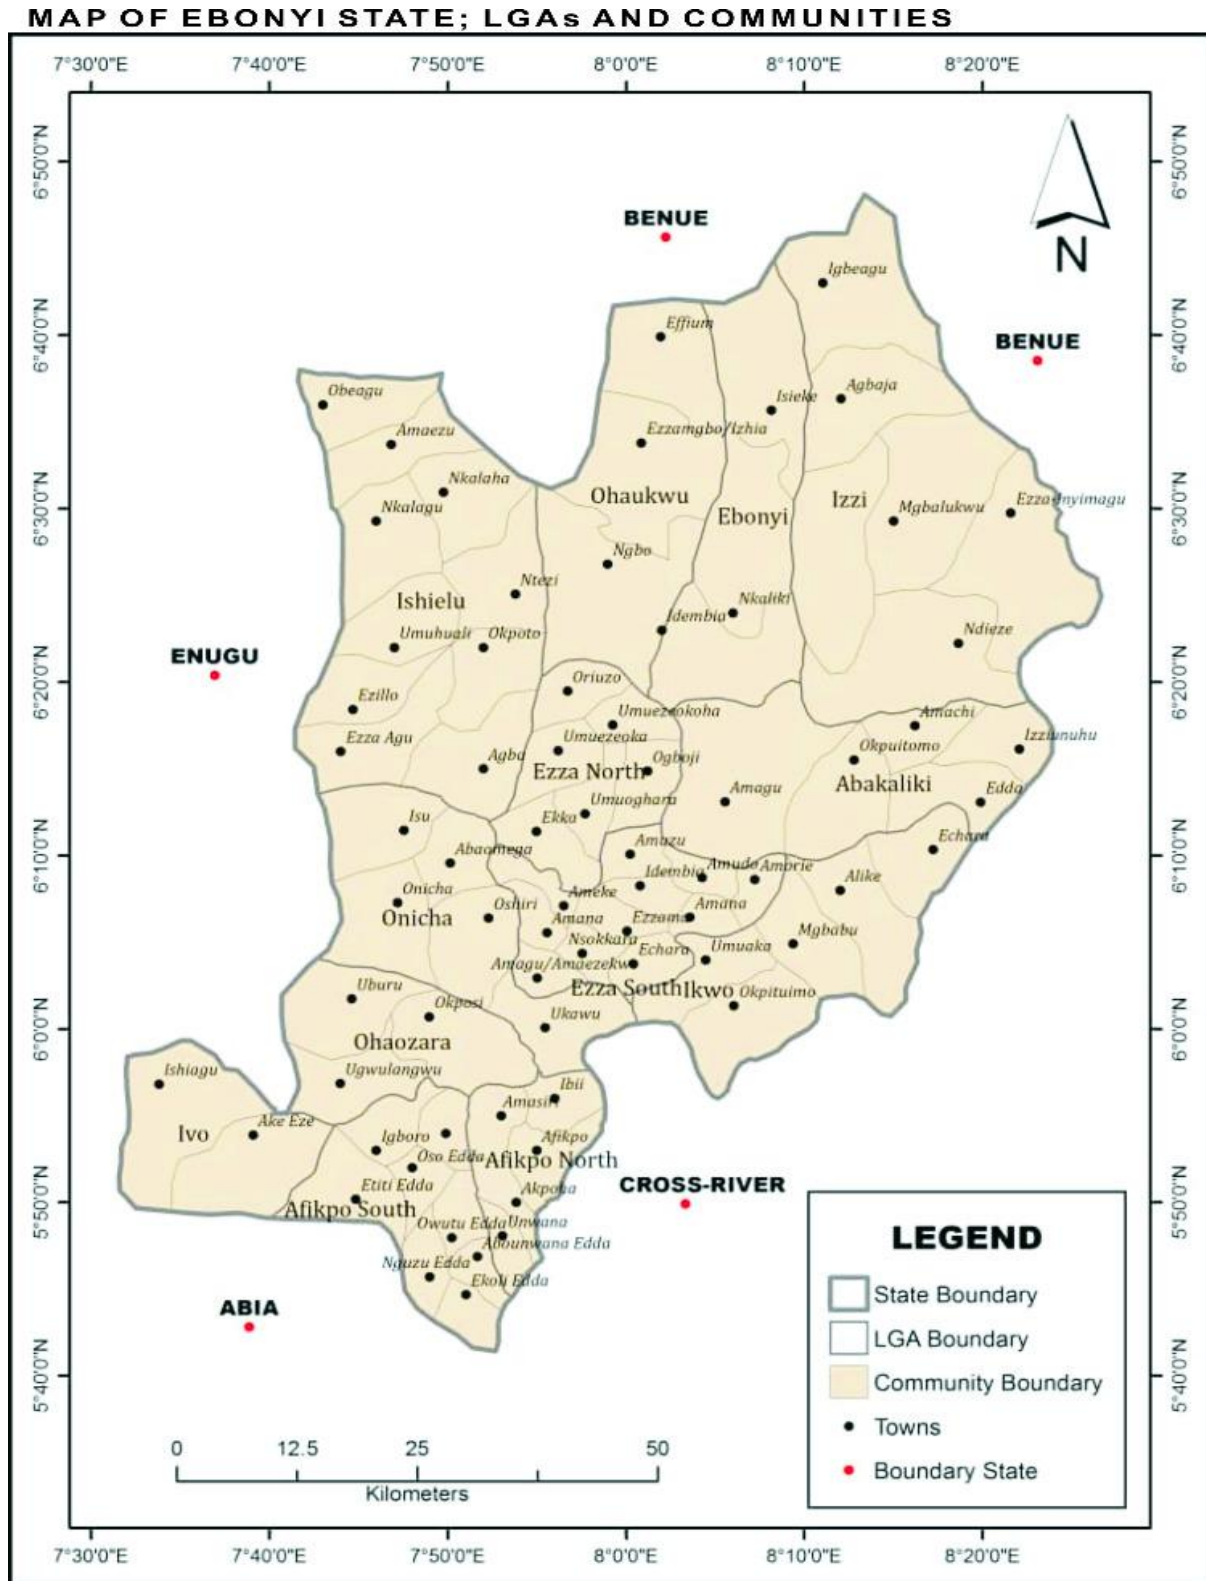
MAP OF EBONYI STATE; LGAs AND COMMUNITIES

7°30'0"E 7°40'0"E 7°50'0"E 8°0'0"E 8°10'0"E 8°20'0"E

6°50'0"N 6°40'0"N 6°30'0"N 6°20'0"N 6°10'0"N 6°0'0"N 5°50'0"N 5°40'0"N

N

BENUE
BENUE
ENUGU
CROSS-RIVER
ABIA

Igbeagu
Effium
Obeagu
Agbaja
Isieke
Amaezu
Ezzamgbo/Izhia
Nkalaha
Ohaukwu
Ebonyi
Izzi
Nkalagu
Mgbalukwu
Ezza-Inyimagu
Ngbo
Ntezi
Ishielu
Nkaliki
Idembia
Umuhuali
Okpoto
Ndieze
Oriuzo
Ezillo
Umuezeokoha
Amachi
Ezza Agu
Umuezeoka
Okpuitomo
Izziunuhu
Agba
Ezza North
Ogboji
Amagu
Abakaliki
Umuoghara
Edda
Isu
Ekka
Amazu
Echara
Abaomega
Idembia
Amudo
Amorie
Alike
Onicha
Ameke
Oshiri
Onicha
Amana
Amana
Ezzama
Nsokkara
Mgbabu
Echara
Umuaka
Amagu/Amaezekwe
Ezza South
Ikwo
Uburu
Okposi
Okpituimo
Ukawu
Ohaozara
Ishiagu
Ugwulangwu
Ibii
Amasiri
Ivo
Ake Eze
Igboro
Afikpo
Oso Edda
Afikpo North
Etiti Edda
Akpoha
Afikpo South
Owutu Edda
Unwana
Adounwana Edda
Nguzu Edda
Ekoli Edda

0 12.5 25 50
Kilometers

LEGEND
State Boundary
LGA Boundary
Community Boundary
Towns
Boundary State